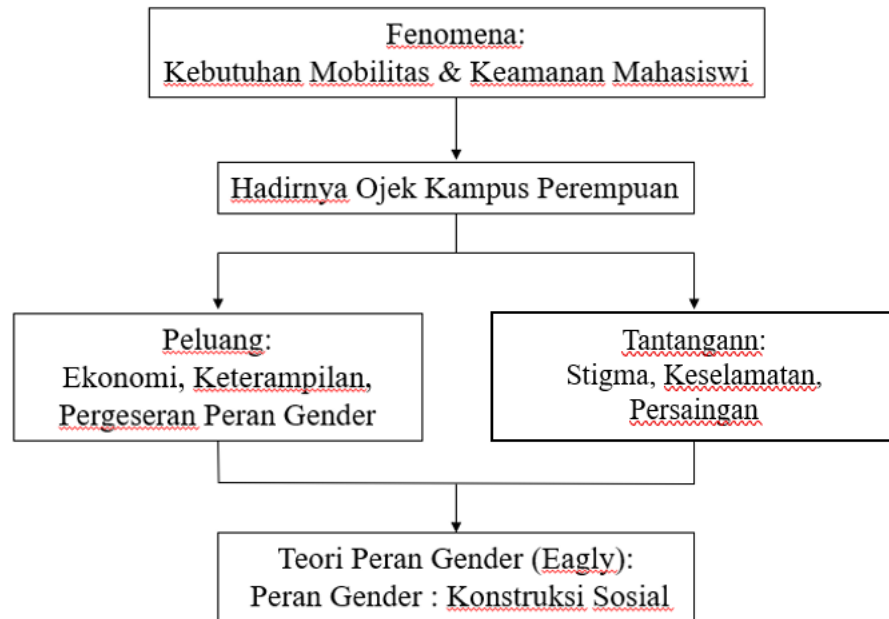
Fenomena:
Kebutuhan Mobilitas & Keamanan Mahasiswi

Hadirnya Ojek Kampus Perempuan

Peluang:
Ekonomi, Keterampilan, Pergeseran Peran Gender

Tantangann:
Stigma, Keselamatan, Persaingan

Teori Peran Gender (Eagly):
Peran Gender : Konstruksi Sosial